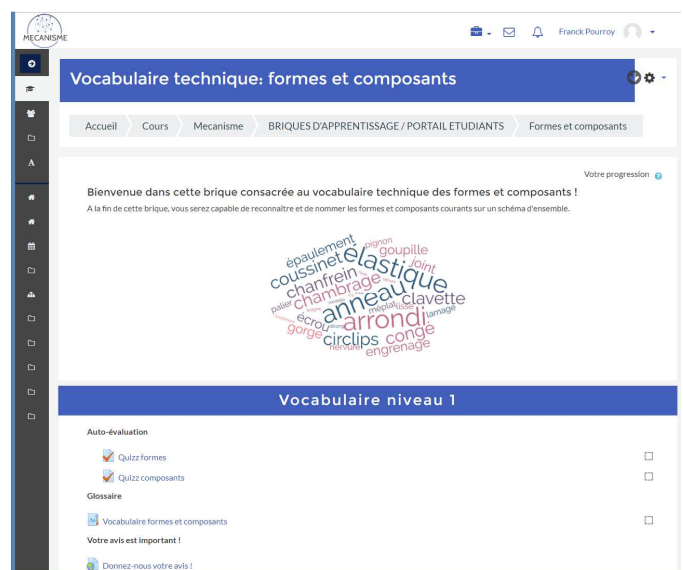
MECANISME

Franck Pourroy

Vocabulaire technique: formes et composants

Accueil Cours Mecanisme BRIQUES D'APPRENTISSAGE / PORTAIL ETUDIANTS Formes et composants

Votre progression

Bienvenue dans cette brique consacrée au vocabulaire technique des formes et composants !

A la fin de cette brique, vous serez capable de reconnaître et de nommer les formes et composants courants sur un schéma d'ensemble.

épaulement pignon goupille coussinet élastique joint chanfrein chambrage anneau clavette palier écrou méplat lamage arrondi gorge congé circlips nervure engrenage

Vocabulaire niveau 1

Auto-évaluation

Quizz formes

Quizz composants

Glossaire

Vocabulaire formes et composants

Votre avis est important !

Donnez-nous votre avis !